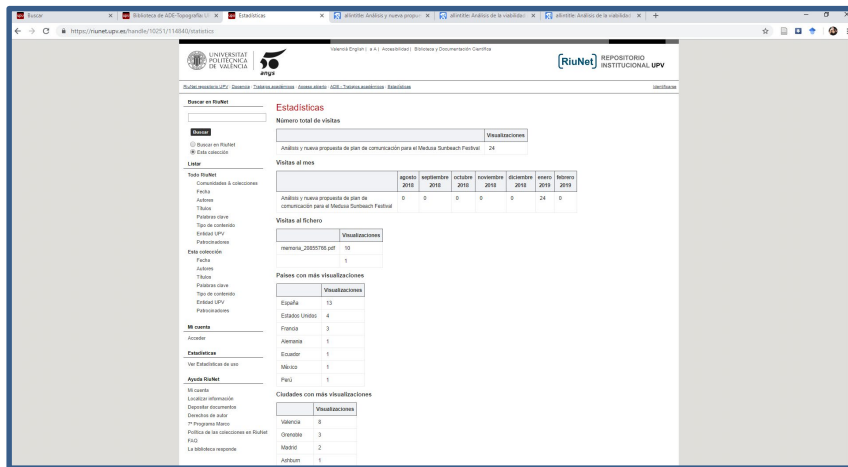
Buscar | Biblioteca de ADE-Topografía | Estadísticas | allintitle: Análisis y nueva propue | allintitle: Análisis de la viabilidad | allintitle: Análisis de la viabilidad

https://riunet.upv.es/handle/10251/114840/statistics

UNIVERSITAT POLITÈCNICA DE VALÈNCIA | 50 anys

València English | a A | Accessibilitat | Biblioteca y Documentación Científica

RiuNet REPOSITORIO INSTITUCIONAL UPV

RiuNet repositorio UPV › Docencia › Trabajos académicos › Acceso abierto › ADE - Trabajos académicos › Estadísticas

Identificarse

Buscar en RiuNet

Buscar

Buscar en RiuNet
Esta colección

Listar

Todo RiuNet
Comunidades & colecciones
Fecha
Autores
Títulos
Palabras clave
Tipo de contenido
Entidad UPV
Patrocinadores

Esta colección
Fecha
Autores
Títulos
Palabras clave
Tipo de contenido
Entidad UPV
Patrocinadores

Mi cuenta
Acceder

Estadísticas
Ver Estadísticas de uso

Ayuda RiuNet
Mi cuenta
Localizar información
Depositar documentos
Derechos de autor
7º Programa Marco
Política de las colecciones en RiuNet
FAQ
La biblioteca responde

Estadísticas

Número total de visitas

| | Visualizaciones |
|---|---|
| Análisis y nueva propuesta de plan de comunicación para el Medusa Sunbeach Festival | 24 |

Visitas al mes

| | agosto 2018 | septiembre 2018 | octubre 2018 | noviembre 2018 | diciembre 2018 | enero 2019 | febrero 2019 |
|---|---|---|---|---|---|---|---|
| Análisis y nueva propuesta de plan de comunicación para el Medusa Sunbeach Festival | 0 | 0 | 0 | 0 | 0 | 24 | 0 |

Visitas al fichero

| | Visualizaciones |
|---|---|
| memoria_20855786.pdf | 10 |
| | 1 |

Países con más visualizaciones

| | Visualizaciones |
|---|---|
| España | 13 |
| Estados Unidos | 4 |
| Francia | 3 |
| Alemania | 1 |
| Ecuador | 1 |
| México | 1 |
| Perú | 1 |

Ciudades con más visualizaciones

| | Visualizaciones |
|---|---|
| Valencia | 8 |
| Grenoble | 3 |
| Madrid | 2 |
| Ashburn | 1 |